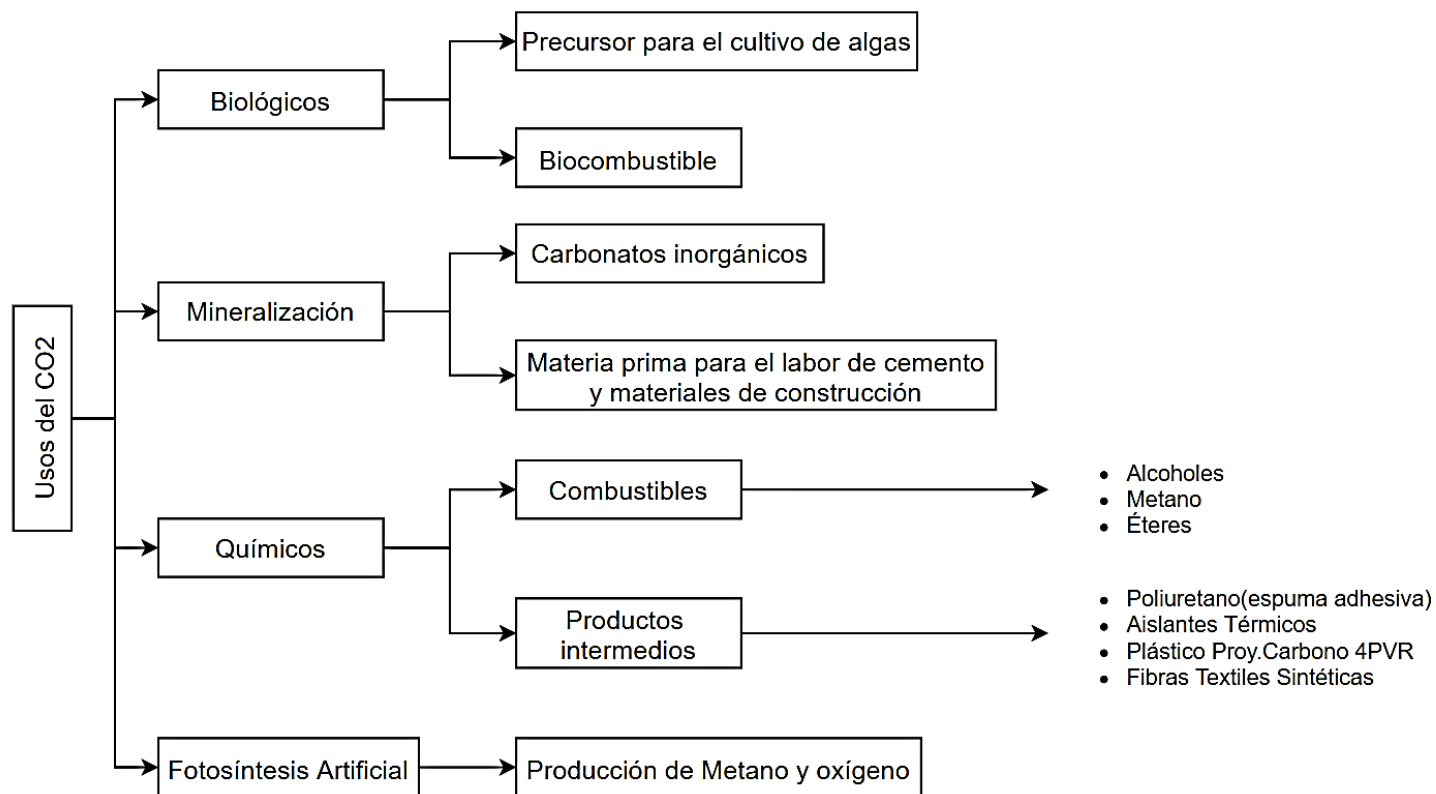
Usos del CO2

Biológicos

Precursor para el cultivo de algas

Biocombustible

Mineralización

Carbonatos inorgánicos

Materia prima para el labor de cemento y materiales de construcción

Químicos

Combustibles

- Alcoholes
- Metano
- Éteres

Productos intermedios

- Poliuretano(espuma adhesiva)
- Aislantes Térmicos
- Plástico Proy.Carbono 4PVR
- Fibras Textiles Sintéticas

Fotosíntesis Artificial

Producción de Metano y oxígeno